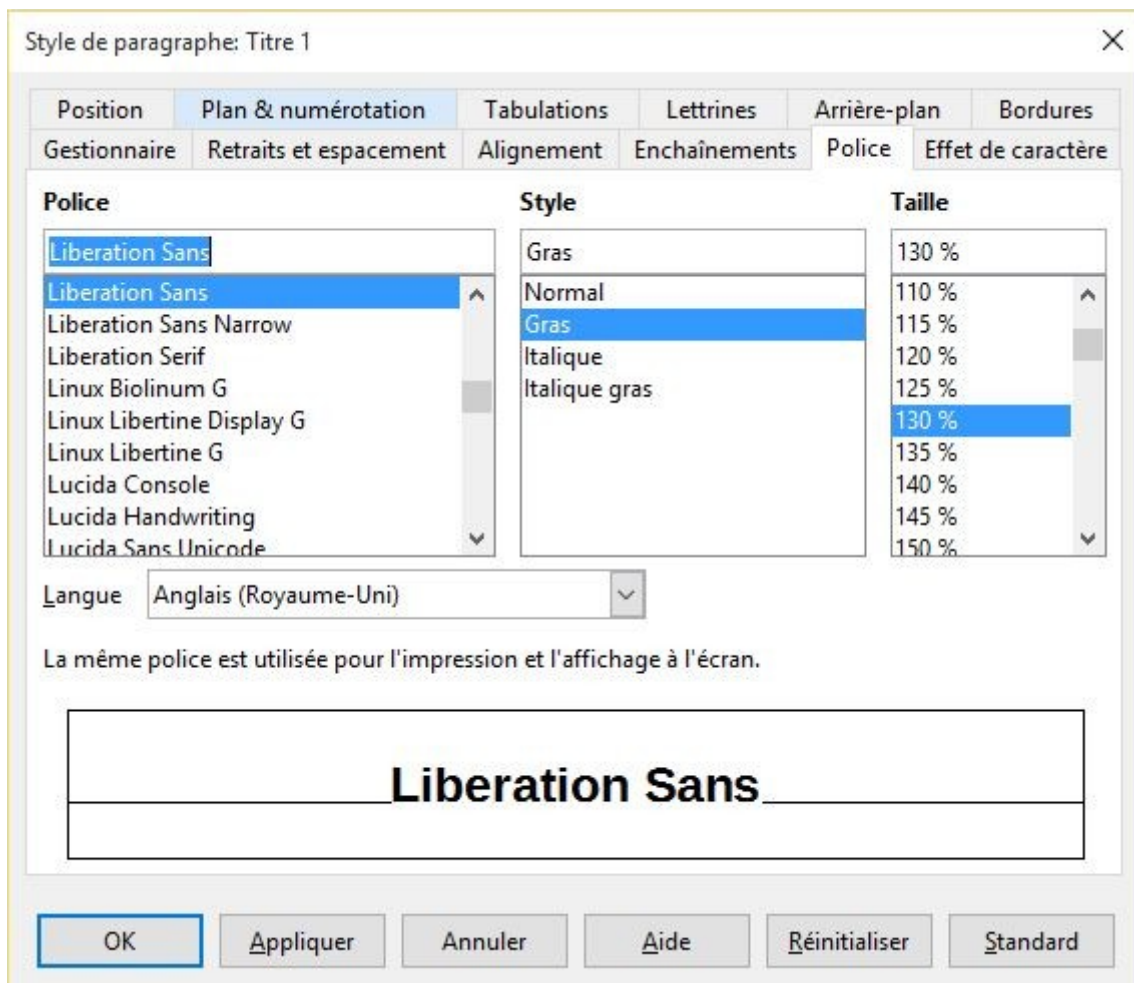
Style de paragraphe: Titre 1

×

Position | Plan & numérotation | Tabulations | Lettrines | Arrière-plan | Bordures
Gestionnaire | Retraits et espacement | Alignement | Enchaînements | Police | Effet de caractère

Police

Liberation Sans

Liberation Sans
Liberation Sans Narrow
Liberation Serif
Linux Biolinum G
Linux Libertine Display G
Linux Libertine G
Lucida Console
Lucida Handwriting
Lucida Sans Unicode

Style

Gras

Normal
Gras
Italique
Italique gras

Taille

130 %

110 %
115 %
120 %
125 %
130 %
135 %
140 %
145 %
150 %

Langue Anglais (Royaume-Uni)

La même police est utilisée pour l'impression et l'affichage à l'écran.

Liberation Sans

OK | Appliquer | Annuler | Aide | Réinitialiser | Standard